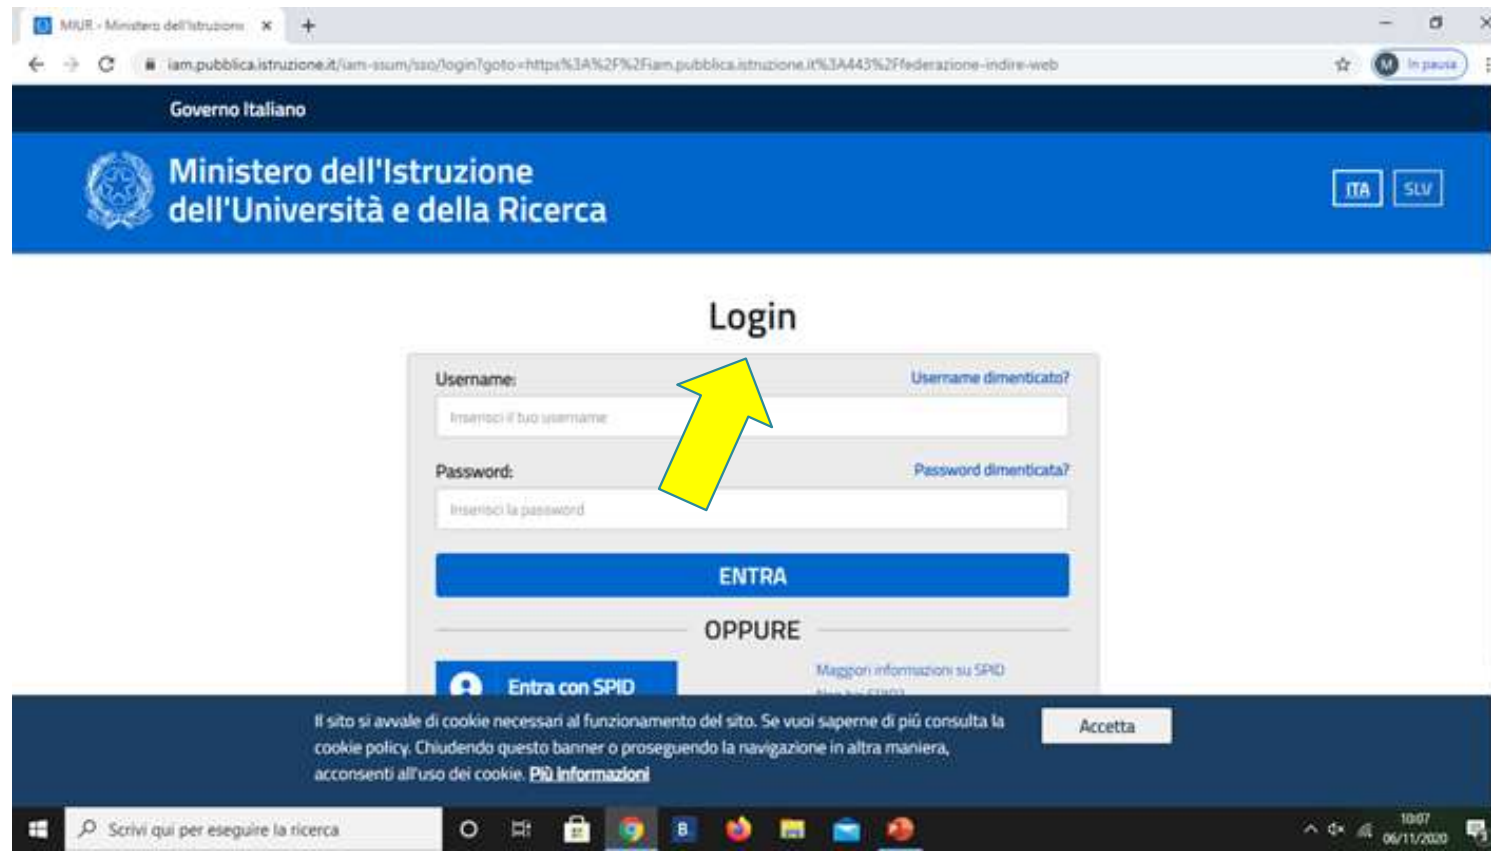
MIUR - Ministero dell'Istruzione ×

iam.pubblica.istruzione.it/iam-ssum/sso/login?goto=https%3A%2F%2Fiam.pubblica.istruzione.it%3A443%2Ffederazione-indire-web

In pausa

Governo Italiano

Ministero dell'Istruzione dell'Università e della Ricerca

ITA SLV

Login

Username:
Username dimenticato?
Inserisci il tuo username

Password:
Password dimenticata?
Inserisci la password

ENTRA

OPPURE

Entra con SPID
Maggiori informazioni su SPID
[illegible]

Il sito si avvale di cookie necessari al funzionamento del sito. Se vuoi saperne di più consulta la cookie policy. Chiudendo questo banner o proseguendo la navigazione in altra maniera, acconsenti all'uso dei cookie. Più informazioni

Accetta

Scrivi qui per eseguire la ricerca

10:07
06/11/2020